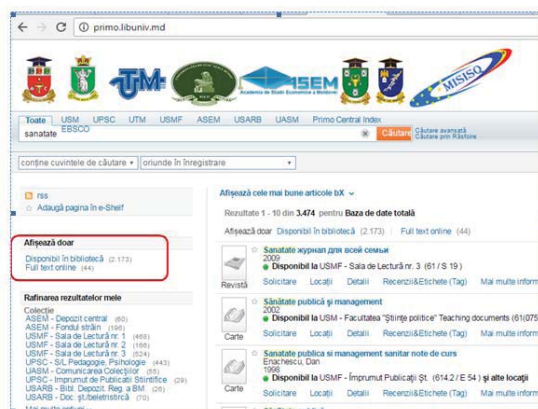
primo.libuniv.md

UTM ASEM Academia de Studii Economice a Moldovei MISISO

Toate USM UPSC UTM USMF ASEM USARB UASM Primo Central Index EBSCO

sanatate

Căutare Căutare avansată Căutare prin Răsfoire

conține cuvintele de căutare ▾ oriunde în înregistrare ▾

rss
Adaugă pagina în e-Shelf

Afișează doar
Disponibil în bibliotecă (2.173)
Full text online (44)

Rafinarea rezultatelor mele
Colecție
ASEM - Depozit central (60)
ASEM - Fondul străin (196)
USMF - Sala de Lectură nr. 1 (469)
USMF - Sala de Lectură nr. 2 (166)
USMF - Sala de Lectură nr. 3 (524)
UPSC - S/L Pedagogie, Psihologie (443)
UASM - Comunicarea Colecțiilor (55)
UPSC - Împrumut de Publicații Științifice (29)
USARB - Bibl. Depozit. Reg. a BM (26)
USARB - Doc. șt./beletristică (70)

Afișează cele mai bune articole bX ⌄

Rezultate 1 - 10 din 3.474 pentru Baza de date totală

Afișează doar Disponibil în bibliotecă (2.173) Full text online (44)

Revistă
Sanatate журнал для всей семьи
2009
Disponibil la USMF - Sala de Lectură nr. 3 (61 / S 19 )
Solicitare Locații Detalii Recenzii&Etichete (Tag) Mai multe inform

Carte
Sănătate publică și management
2002
Disponibil la USM - Facultatea "Științe politice" Teaching documents (61(075
Solicitare Locații Detalii Recenzii&Etichete (Tag) Mai multe inform

Carte
Sanatate publica si management sanitar note de curs
Enachescu, Dan
1998
Disponibil la USMF - Împrumut Publicații Șt. (614.2 / E 54 ) și alte locații
Solicitare Locații Detalii Recenzii&Etichete (Tag) Mai multe inform